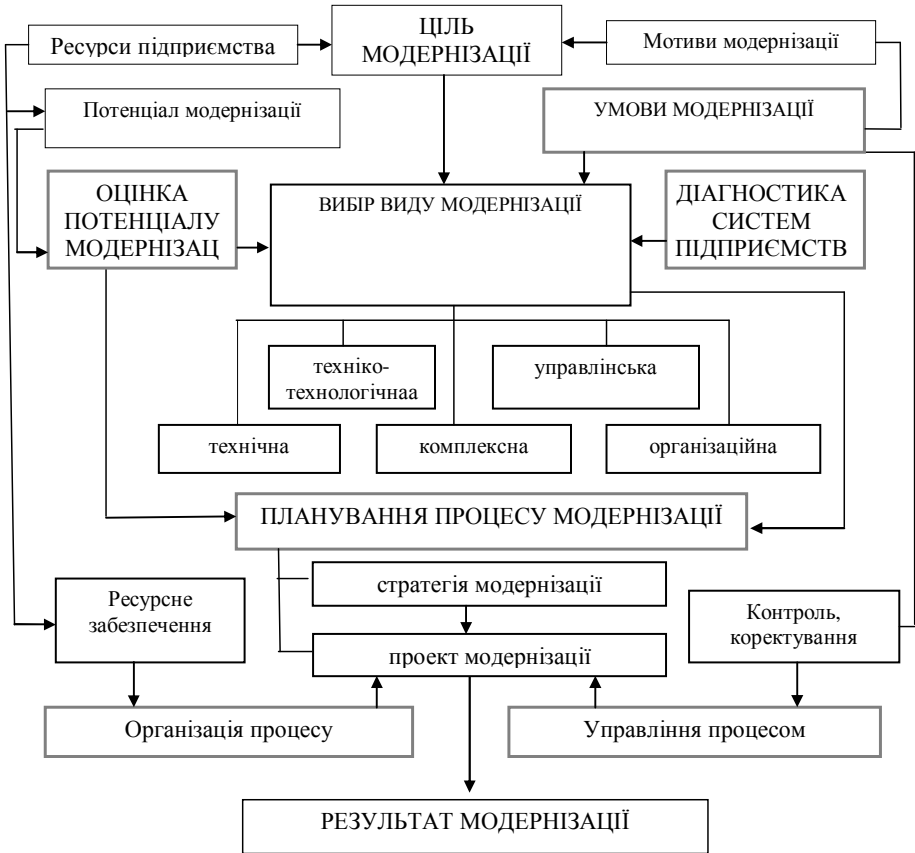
Ресурси підприємства

ЦІЛЬ МОДЕРНІЗАЦІЇ

Мотиви модернізації

Потенціал модернізації

УМОВИ МОДЕРНІЗАЦІЇ

ОЦІНКА ПОТЕНЦІАЛУ МОДЕРНІЗАЦ

ВИБІР ВИДУ МОДЕРНІЗАЦІЇ

ДІАГНОСТИКА СИСТЕМ ПІДПРИЄМСТВ

техніко-технологічнаа

управлінська

технічна

комплексна

організаційна

ПЛАНУВАННЯ ПРОЦЕСУ МОДЕРНІЗАЦІЇ

стратегія модернізації

Ресурсне забезпечення

проект модернізації

Контроль, коректування

Організація процесу

Управління процесом

РЕЗУЛЬТАТ МОДЕРНІЗАЦІЇ